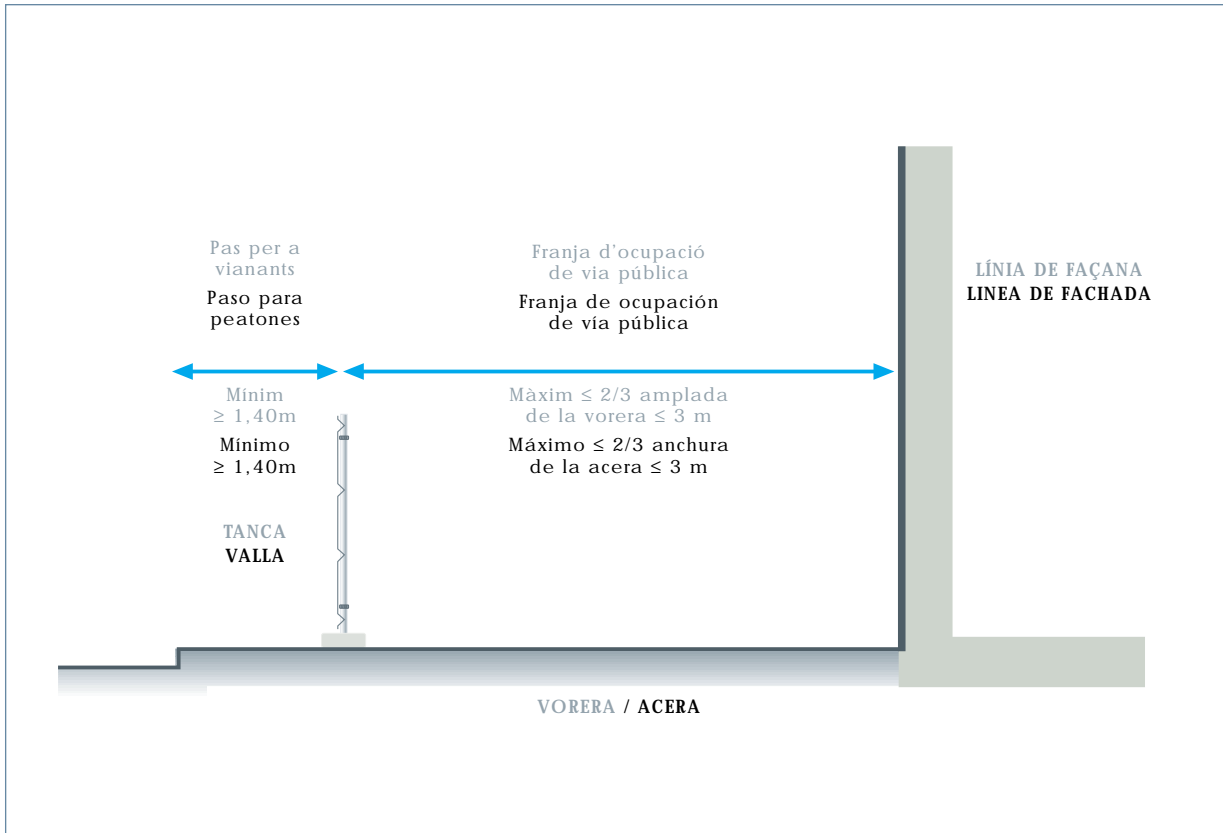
Pas per a vianants

Paso para peatones

Franja d'ocupació de via pública

Franja de ocupación de vía pública

LÍNIA DE FAÇANA
LINEA DE FACHADA

Mínim $\geq$ 1,40m

Mínimo $\geq$ 1,40m

Màxim $\leq$ 2/3 amplada de la vorera $\leq$ 3 m

Máximo $\leq$ 2/3 anchura de la acera $\leq$ 3 m

TANCA
VALLA

VORERA / ACERA